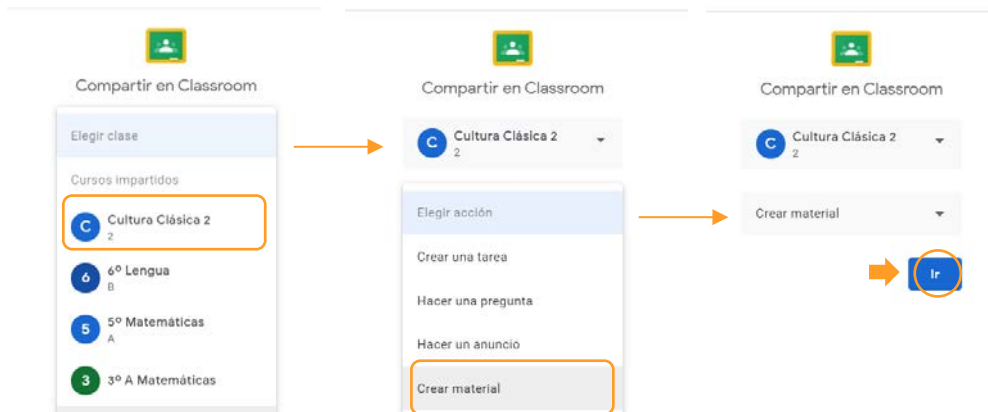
Compartir en Classroom

Elegir clase

Cursos impartidos

C Cultura Clásica 2
2

6 6º Lengua
B

5 5º Matemáticas
A

3 3º A Matemáticas

Compartir en Classroom

C Cultura Clásica 2
2

Elegir acción

Crear una tarea

Hacer una pregunta

Hacer un anuncio

Crear material

Compartir en Classroom

C Cultura Clásica 2
2

Crear material

Ir